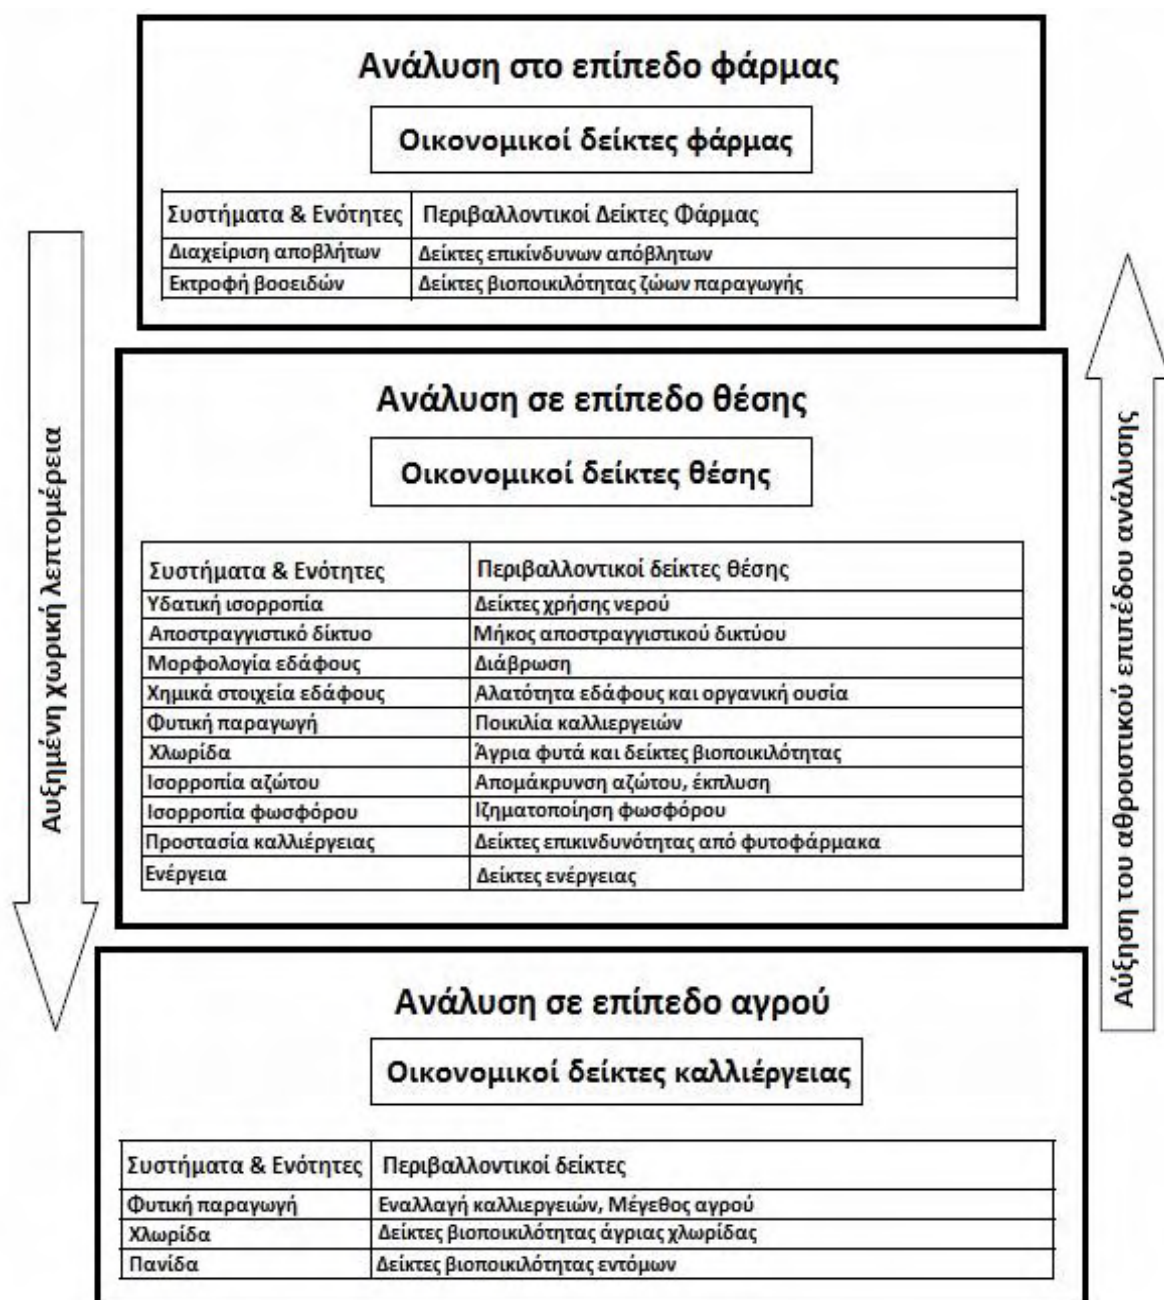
Ανάλυση στο επίπεδο φάρμας

Οικονομικοί δείκτες φάρμας

| Συστήματα & Ενότητες | Περιβαλλοντικοί Δείκτες Φάρμας |
|---|---|
| Διαχείριση αποβλήτων | Δείκτες επικίνδυνων απόβλητων |
| Εκτροφή βοοειδών | Δείκτες βιοποικιλότητας ζώων παραγωγής |

Ανάλυση σε επίπεδο θέσης

Οικονομικοί δείκτες θέσης

| Συστήματα & Ενότητες | Περιβαλλοντικοί δείκτες θέσης |
|---|---|
| Υδατική ισορροπία | Δείκτες χρήσης νερού |
| Αποστραγγιστικό δίκτυο | Μήκος αποστραγγιστικού δικτύου |
| Μορφολογία εδάφους | Διάβρωση |
| Χημικά στοιχεία εδάφους | Αλατότητα εδάφους και οργανική ουσία |
| Φυτική παραγωγή | Ποικιλία καλλιεργειών |
| Χλωρίδα | Άγρια φυτά και δείκτες βιοποικιλότητας |
| Ισορροπία αζώτου | Απομάκρυνση αζώτου, έκπλυση |
| Ισορροπία φωσφόρου | Ιζηματοποίηση φωσφόρου |
| Προστασία καλλιέργειας | Δείκτες επικινδυνότητας από φυτοφάρμακα |
| Ενέργεια | Δείκτες ενέργειας |

Ανάλυση σε επίπεδο αγρού

Οικονομικοί δείκτες καλλιέργειας

| Συστήματα & Ενότητες | Περιβαλλοντικοί δείκτες |
|---|---|
| Φυτική παραγωγή | Εναλλαγή καλλιεργειών, Μέγεθος αγρού |
| Χλωρίδα | Δείκτες βιοποικιλότητας άγριας χλωρίδας |
| Πανίδα | Δείκτες βιοποικιλότητας εντόμων |

Αυξημένη χωρική λεπτομέρεια

Αύξηση του αθροιστικού επιπέδου ανάλυσης